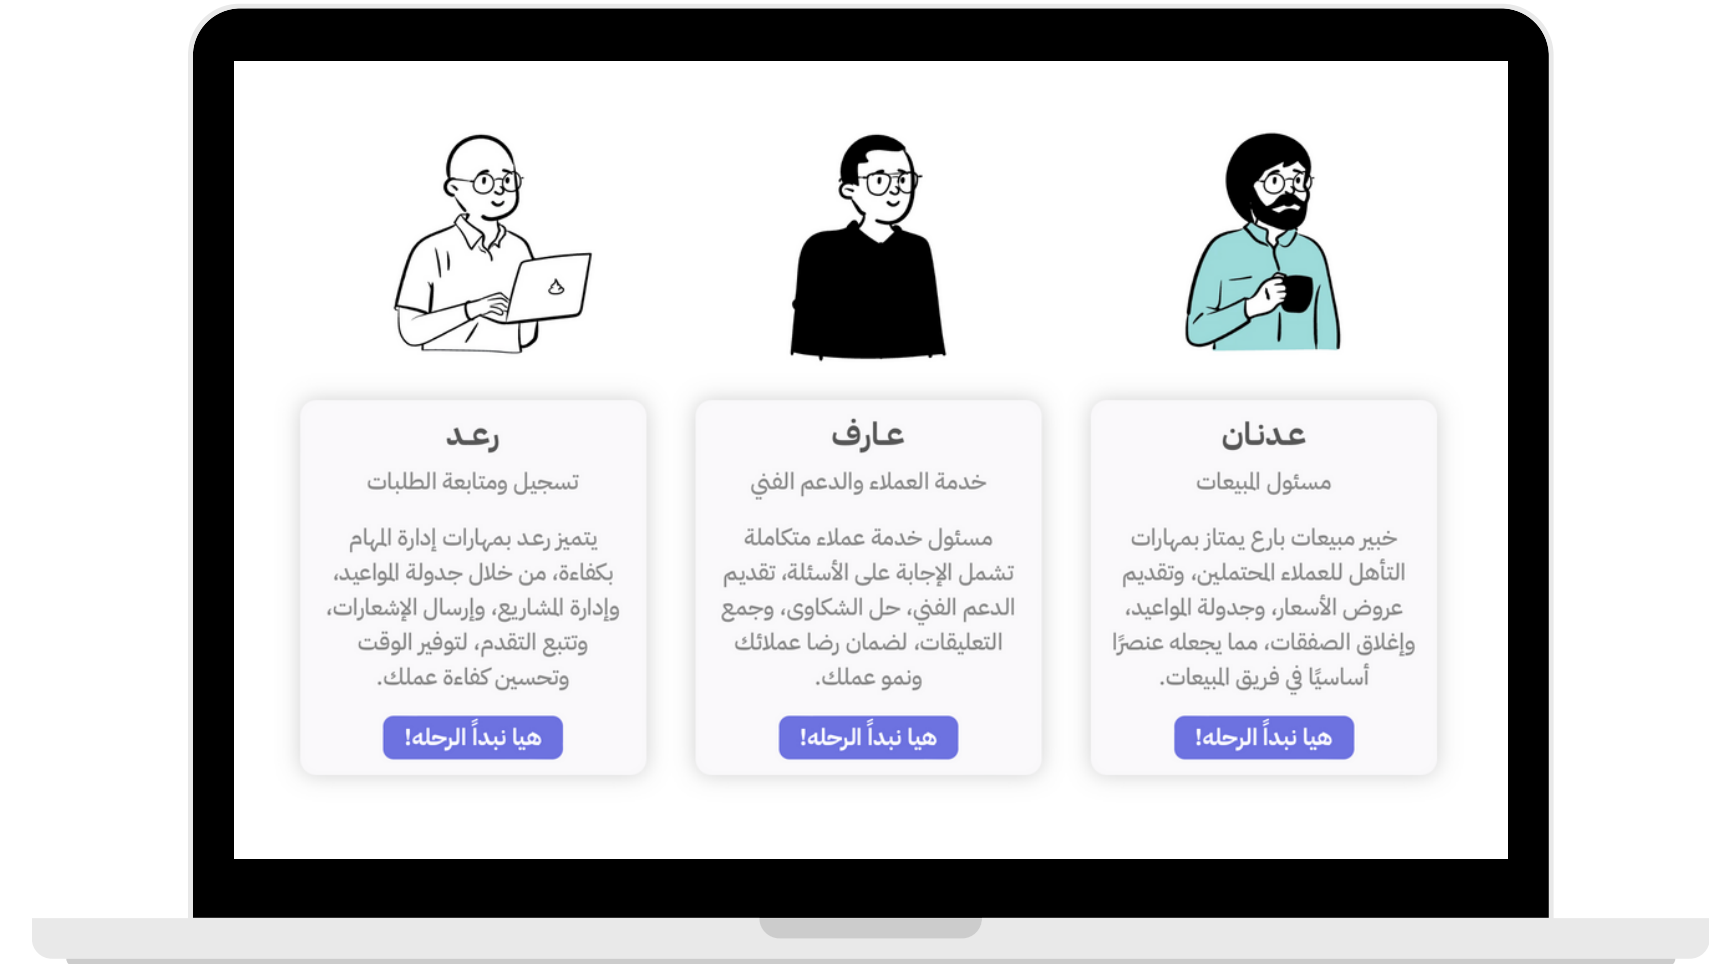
عدنان
مسئول المبيعات
خبير مبيعات بارع يمتاز بمهارات التأهل للعملاء المحتملين، وتقديم عروض الأسعار، وجدولة المواعيد، وإغلاق الصفقات، مما يجعله عنصرًا أساسيًا في فريق المبيعات.
هيا نبدأ الرحله!

عارف
خدمة العملاء والدعم الفني
مسئول خدمة عملاء متكاملة تشمل الإجابة على الأسئلة، تقديم الدعم الفني، حل الشكاوى، وجمع التعليقات، لضمان رضا عملائك ونمو عملك.
هيا نبدأ الرحله!

رعد
تسجيل ومتابعة الطلبات
يتميز رعد بمهارات إدارة المهام بكفاءة، من خلال جدولة المواعيد، وإدارة المشاريع، وإرسال الإشعارات، وتتبع التقدم، لتوفير الوقت وتحسين كفاءة عملك.
هيا نبدأ الرحله!